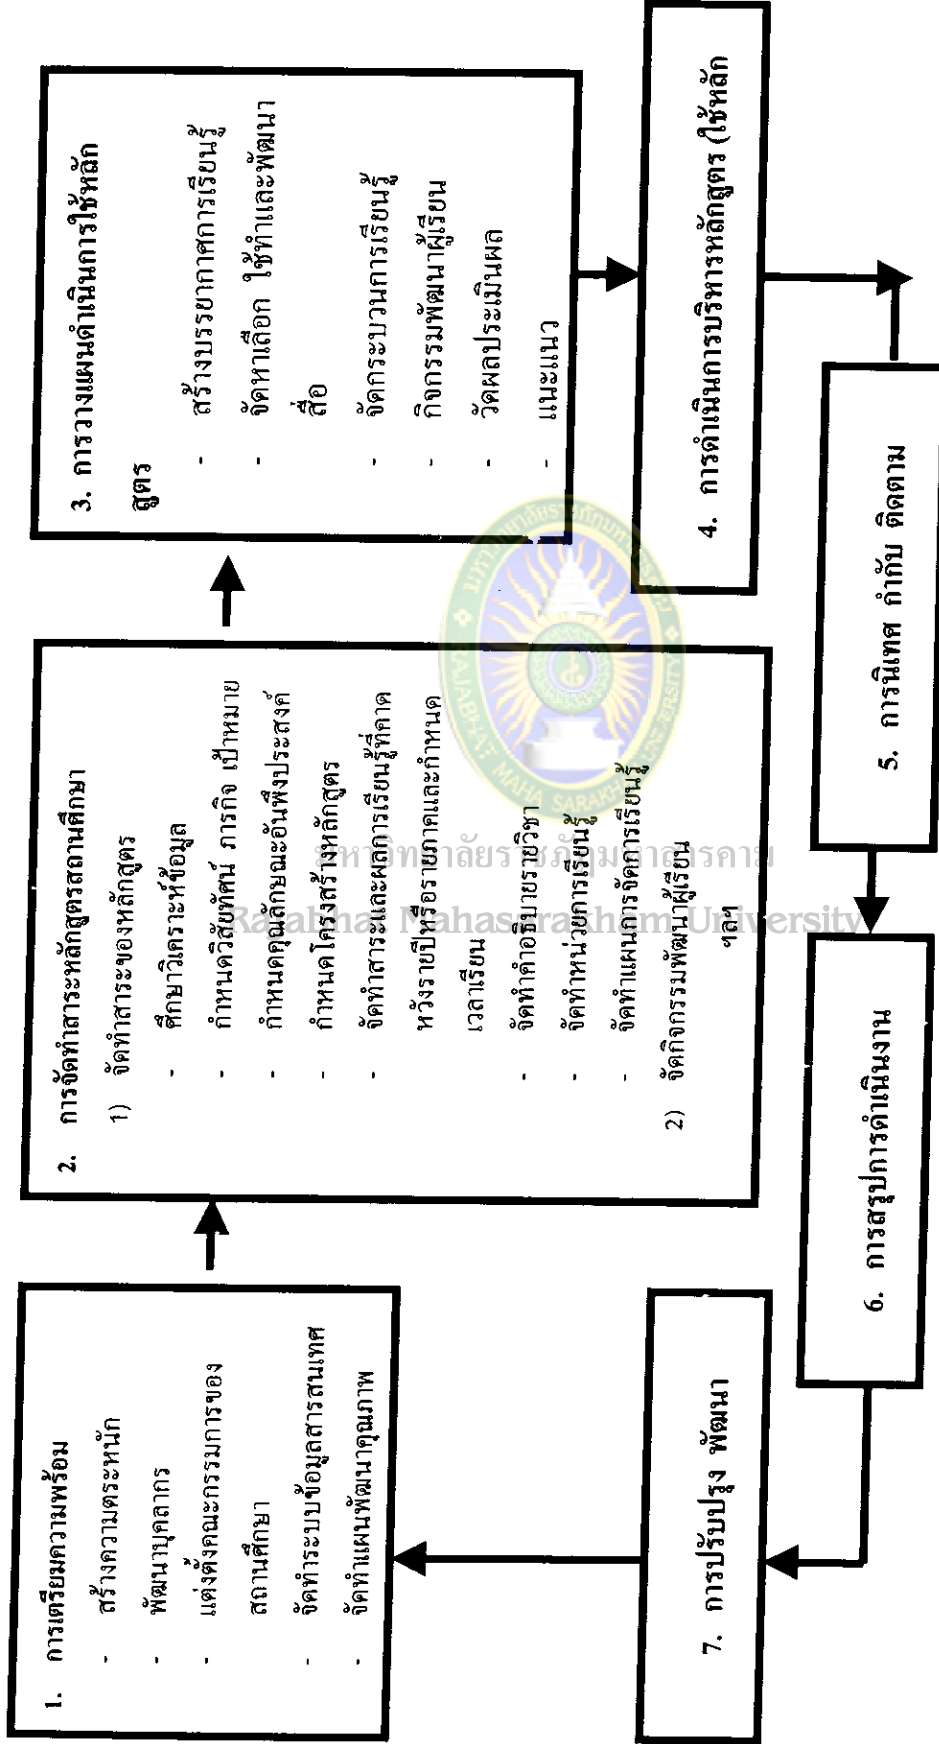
1. การเตรียมความพร้อม
- สร้างความตระหนัก
- พัฒนาบุคลากร
- แต่งตั้งคณะกรรมการของสถานศึกษา
- จัดทำระบบข้อมูลสารสนเทศ
- จัดทำแผนพัฒนาคุณภาพ

2. การจัดทำสาระหลักสูตรสถานศึกษา
1) จัดทำสาระของหลักสูตร
- ศึกษาวิเคราะห์ข้อมูล
- กำหนดวิสัยทัศน์ ภารกิจ เป้าหมาย
- กำหนดคุณลักษณะอันพึงประสงค์
- กำหนดโครงสร้างหลักสูตร
- จัดทำสาระและผลการเรียนรู้ที่คาดหวังรายปีหรือรายภาคและกำหนดเวลาเรียน
- จัดทำคำอธิบายรายวิชา
- จัดทำหน่วยการเรียนรู้
- จัดทำแผนการจัดการเรียนรู้
2) จัดกิจกรรมพัฒนาผู้เรียน

3. การวางแผนดำเนินการใช้หลักสูตร
- สร้างบรรยากาศการเรียนรู้
- จัดหาเลือก ใช้ทำและพัฒนาสื่อ
- จัดกระบวนการเรียนรู้
- กิจกรรมพัฒนาผู้เรียน
- วัดผลประเมินผล
- แนะแนว

4. การดำเนินการบริหารหลักสูตร (ใช้หลัก

5. การนิเทศ กำกับ ติดตาม

6. การสรุปการดำเนินงาน

7. การปรับปรุง พัฒนา

มหาวิทยาลัยราชภัฏมหาสารคาม
Rajabhat Mahasarakham University